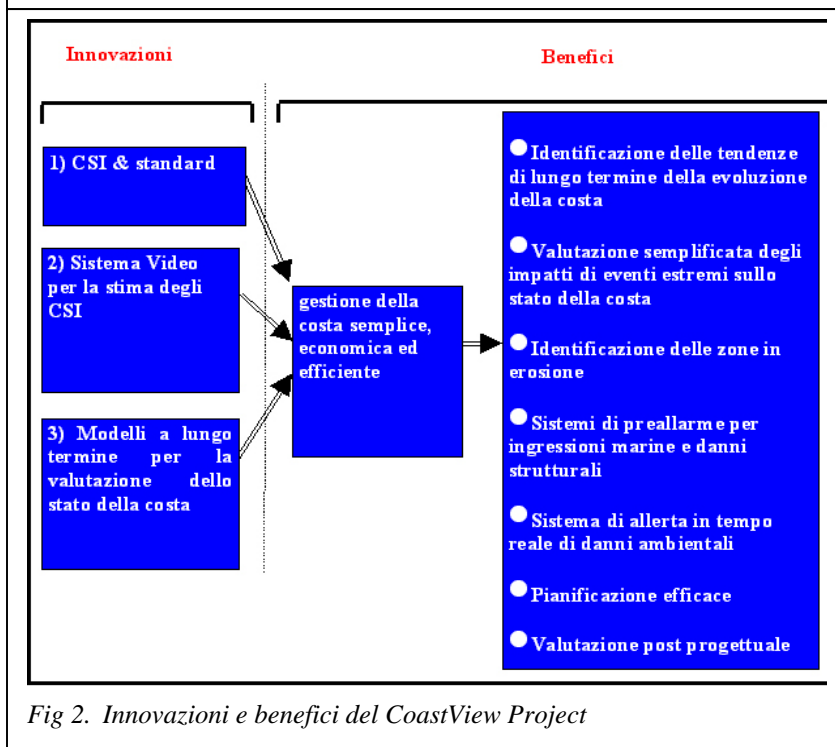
Innovazioni

Benefici

1) CSI & standard

2) Sistema Video per la stima degli CSI

3) Modelli a lungo termine per la valutazione dello stato della costa

gestione della costa semplice, economica ed efficiente

Identificazione delle tendenze di lungo termine della evoluzione della costa

Valutazione semplificata degli impatti di eventi estremi sullo stato della costa

Identificazione delle zone in erosione

Sistemi di preallarme per ingressioni marine e danni strutturali

Sistema di allerta in tempo reale di danni ambientali

Pianificazione efficace

Valutazione post progettuale

Fig 2. Innovazioni e benefici del CoastView Project